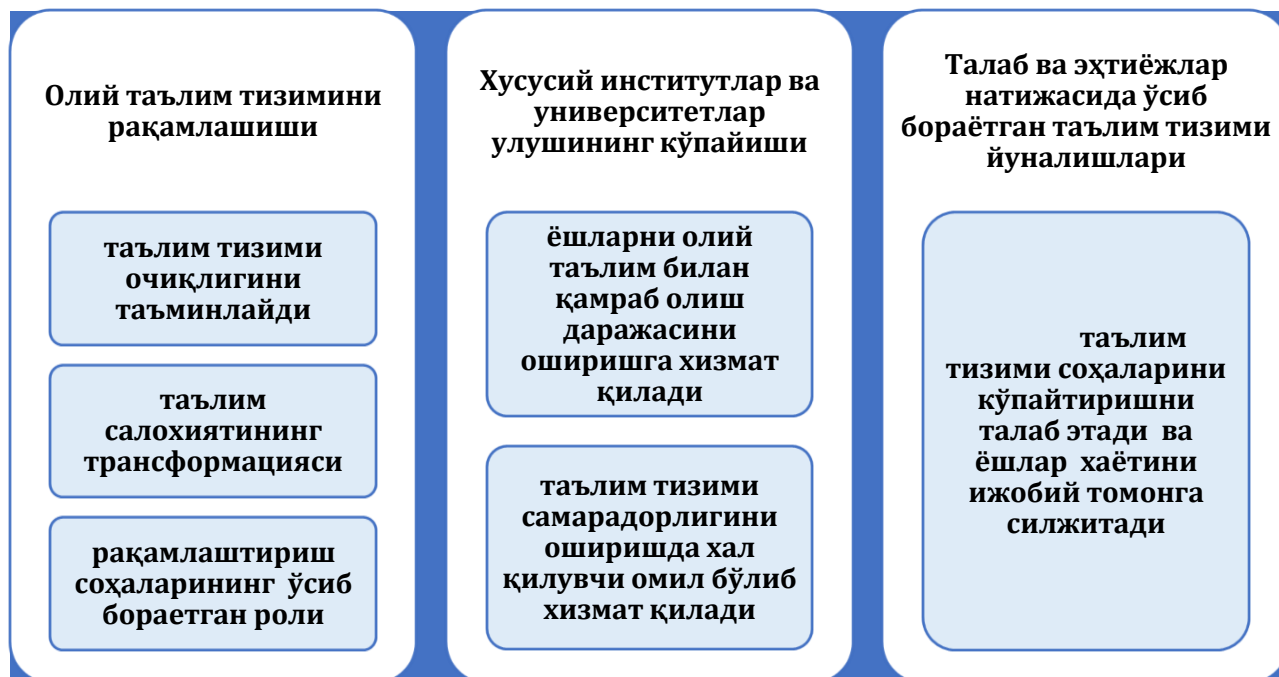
Олий таълим тизимини рақамлашиши

таълим тизими очиқлигини таъминлайди

таълим салохиятининг трансформацияси

рақамлаштириш соҳаларининг ўсиб бораетган роли

Хусусий институтлар ва университетлар улушининг кўпайиши

ёшларни олий таълим билан қамраб олиш даражасини оширишга хизмат қилади

таълим тизими самарадорлигини оширишда хал қилувчи омил бўлиб хизмат қилади

Талаб ва эҳтиёжлар натижасида ўсиб бораётган таълим тизими йуналишлари

таълим тизими соҳаларини кўпайтиришни талаб этади ва ёшлар хаётини ижобий томонга силжитади